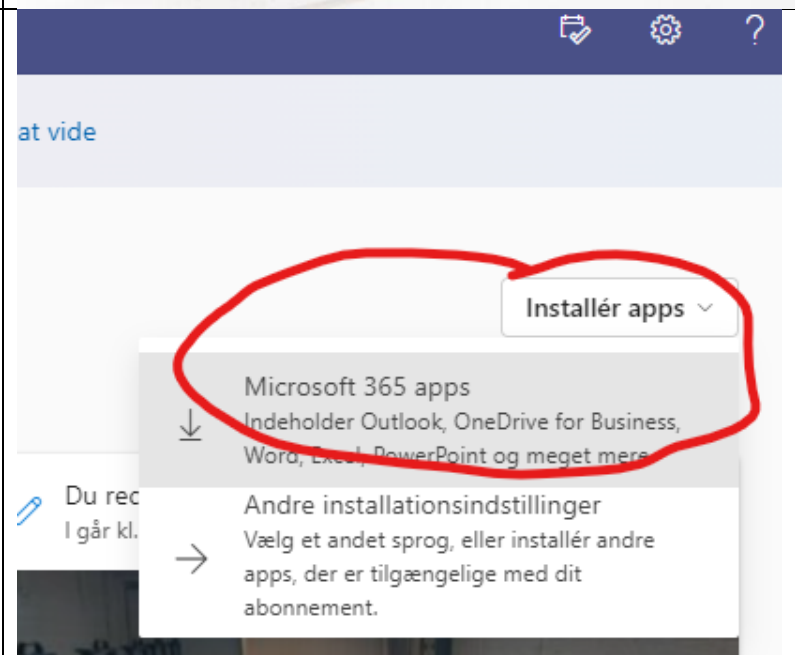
?

at vide

Installér apps

Microsoft 365 apps
Indeholder Outlook, OneDrive for Business, Word, Excel, PowerPoint og meget mere

Du red
I går kl.

Andre installationsindstillinger
Vælg et andet sprog, eller installér andre apps, der er tilgængelige med dit abonnement.